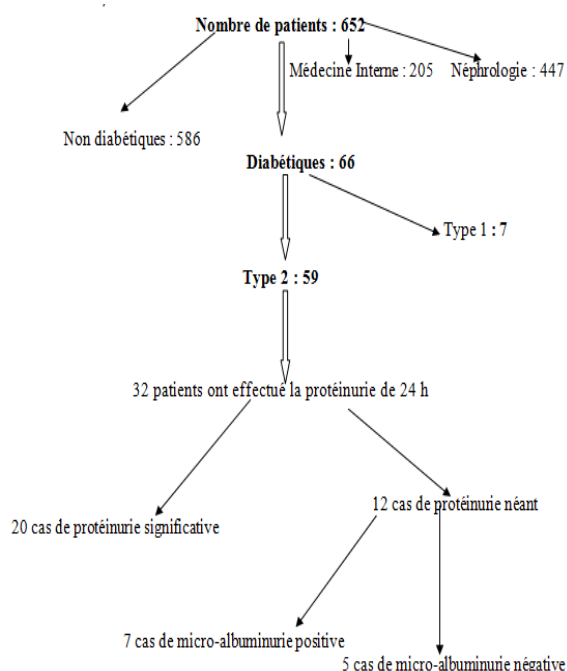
Nombre de patients : 652

Médecine Interne : 205

Néphrologie : 447

Non diabétiques : 586

Diabétiques : 66

Type 1 : 7

Type 2 : 59

32 patients ont effectué la protéinurie de 24 h

20 cas de protéinurie significative

12 cas de protéinurie néant

7 cas de micro-albuminurie positive

5 cas de micro-albuminurie négative